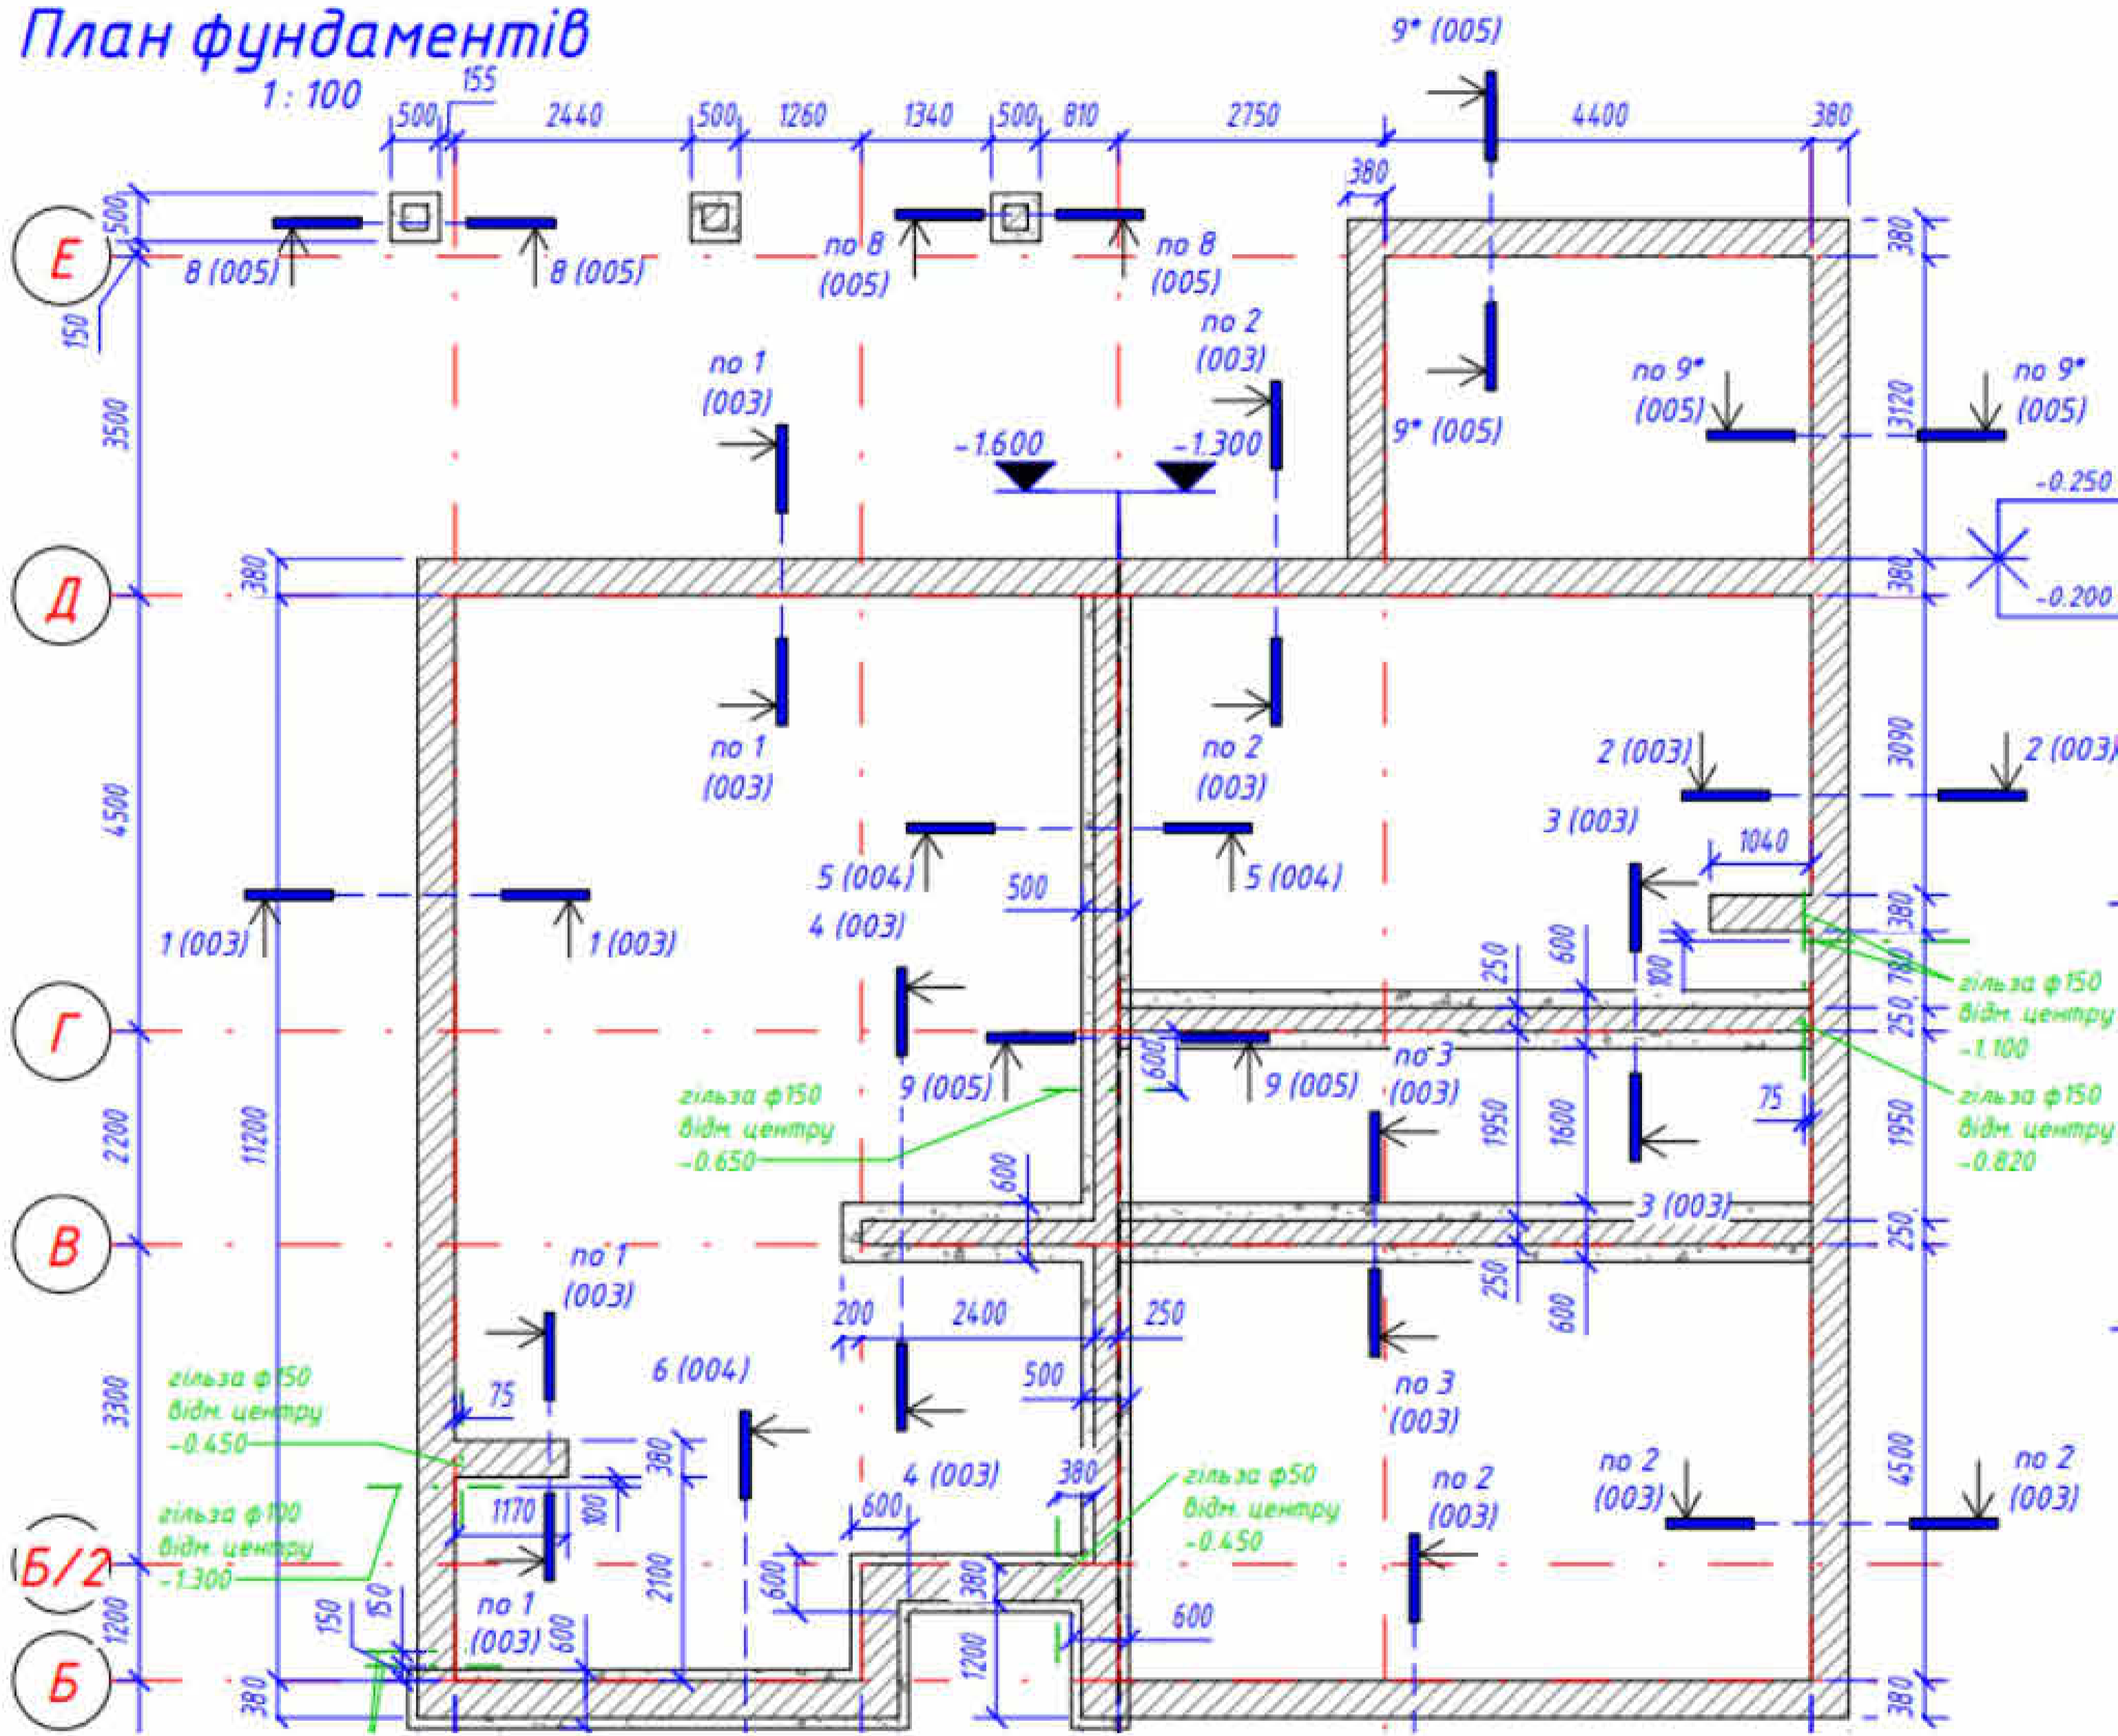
План фундаментів
1 : 100

155
500 2440 500 1260 1340 500 810 2750 4400 380
380
9* (005)

Е
500
150
8 (005)
8 (005)
по 8 (005)
по 8 (005)
380

по 2 (003)
по 1 (003)
9* (005)
9* (005)
по 9* (005)
по 9* (005)
3120
3500
-1.600
-1.300
-0.250
-0.200

Д
380
380

по 1 (003)
по 2 (003)
3090
4500
2 (003)
2 (003)
3 (003)
1040
5 (004)
5 (004)
500
1 (003)
1 (003)
4 (003)
380
600
250
780
100
гільза ф150 відм. центру -1.100
Г
250
600
9 (005)
9 (005)
по 3 (003)
гільза ф150 відм. центру -0.650
75
гільза ф150 відм. центру -0.820
2200
11200
1950
1600
1950
600
3 (003)
В
250
250
600
по 1 (003)
200
2400
250
по 3 (003)
3300
гільза ф150 відм. центру -0.450
75
6 (004)
500
380
4 (003)
380
гільза ф50 відм. центру -0.450
по 2 (003)
по 2 (003)
по 2 (003)
4500
гільза ф100 відм. центру -1.300
1170
100
600
2100
Б/2
600
380
1200
150
150
по 1 (003)
600
600
1200
Б
380
380